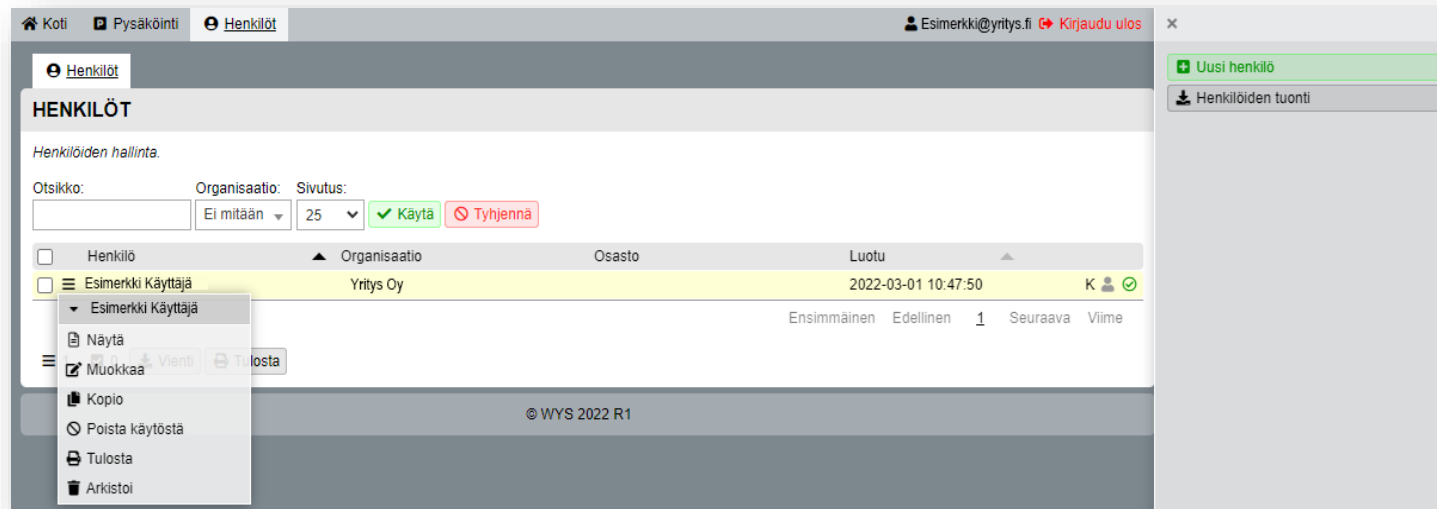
Koti Pysäköinti Henkilöt

Esimerkki@yritys.fi Kirjaudu ulos

×

Uusi henkilö

Henkilöiden tuonti

Henkilöt

HENKILÖT

Henkilöiden hallinta.

Otsikko: Organisaatio: Sivutus:

Ei mitään 25 Käytä Tyhjennä

| | Henkilö | Organisaatio | Osasto | Luotu | |
|---|---|---|---|---|---|
| | Esimerkki Käyttäjä | Yritys Oy | | 2022-03-01 10:47:50 | K |

Ensimmäinen Edellinen 1 Seuraava Viime

Esimerkki Käyttäjä

Näytä

Muokkaa

Kopio

Poista käytöstä

Tulosta

Arkistoi

1 0 Vienti Tulosta

© WYS 2022 R1